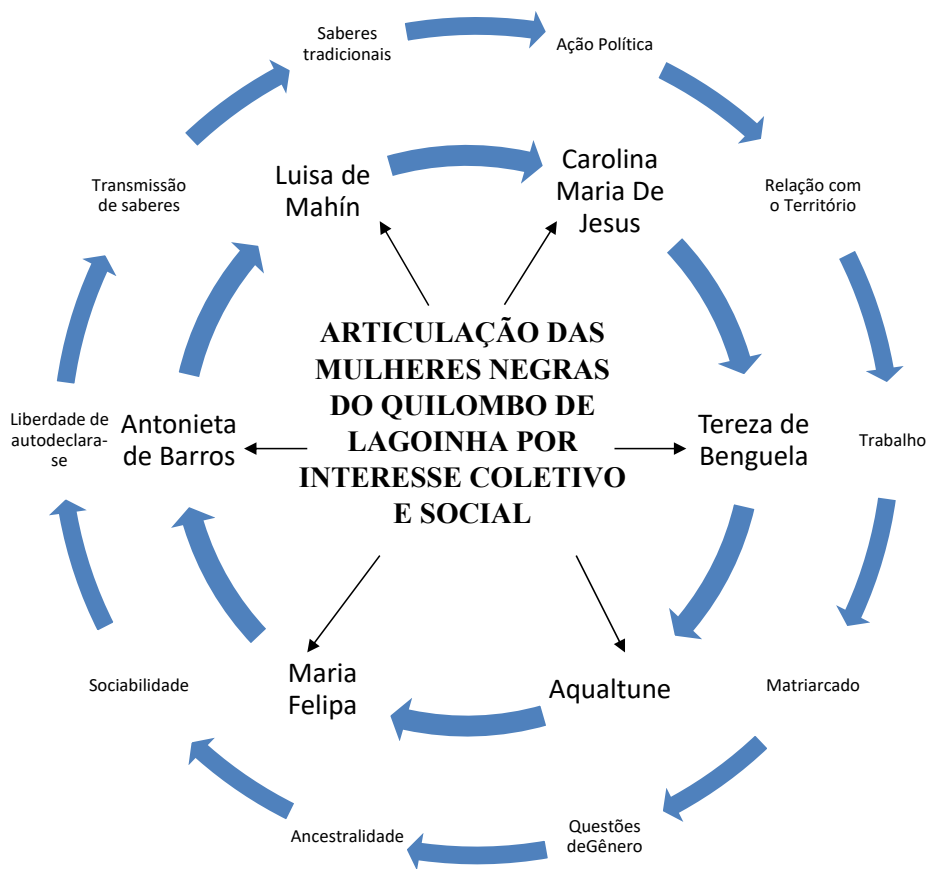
Saberes tradicionais

Ação Política

Relação com o Território

Trabalho

Matriarcado

Questões deGênero

Ancestralidade

Sociabilidade

Liberdade de autodeclarase

Transmissão de saberes

Luisa de Mahín

Carolina Maria De Jesus

Tereza de Benguela

Aqualtune

Maria Felipa

Antonieta de Barros

ARTICULAÇÃO DAS MULHERES NEGRAS DO QUILOMBO DE LAGOINHA POR INTERESSE COLETIVO E SOCIAL